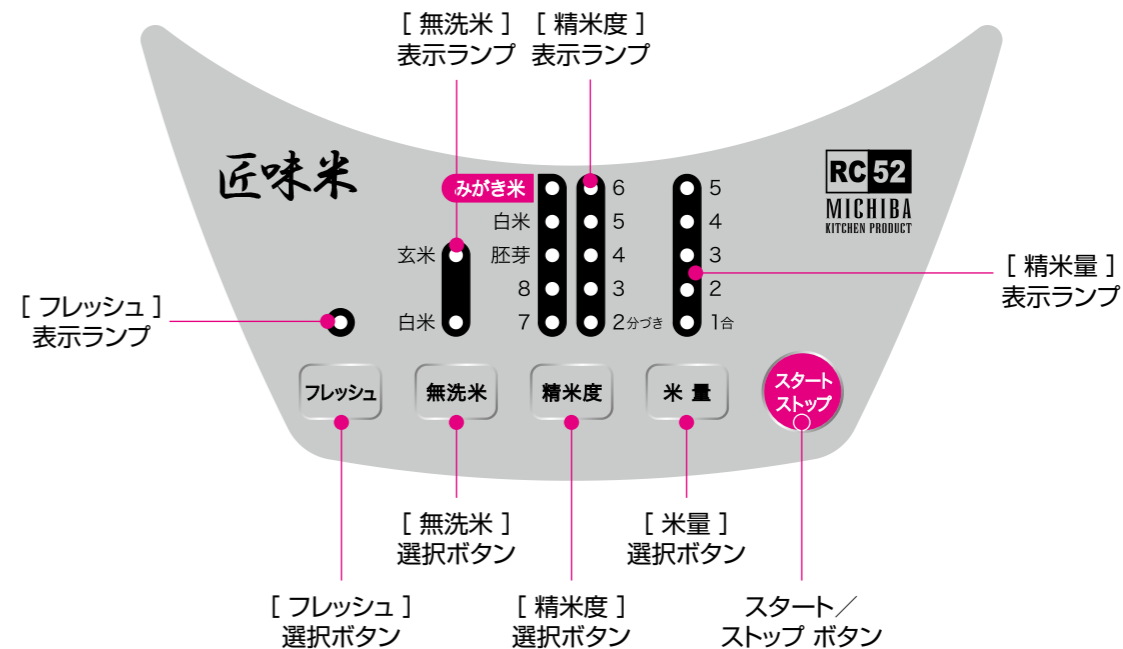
[ 無洗米 ]
表示ランプ

[ 精米度 ]
表示ランプ

匠味米

みがき米
白米
胚芽
8
7

6
5
4
3
2分づき

5
4
3
2
1合

玄米
白米

RC52
MICHIBA
KITCHEN PRODUCT

[ 精米量 ]
表示ランプ

[ フレッシュ ]
表示ランプ

フレッシュ
無洗米
精米度
米 量
スタート
ストップ

[ 無洗米 ]
選択ボタン

[ 米量 ]
選択ボタン

[ フレッシュ ]
選択ボタン

[ 精米度 ]
選択ボタン

スタート／
ストップ ボタン